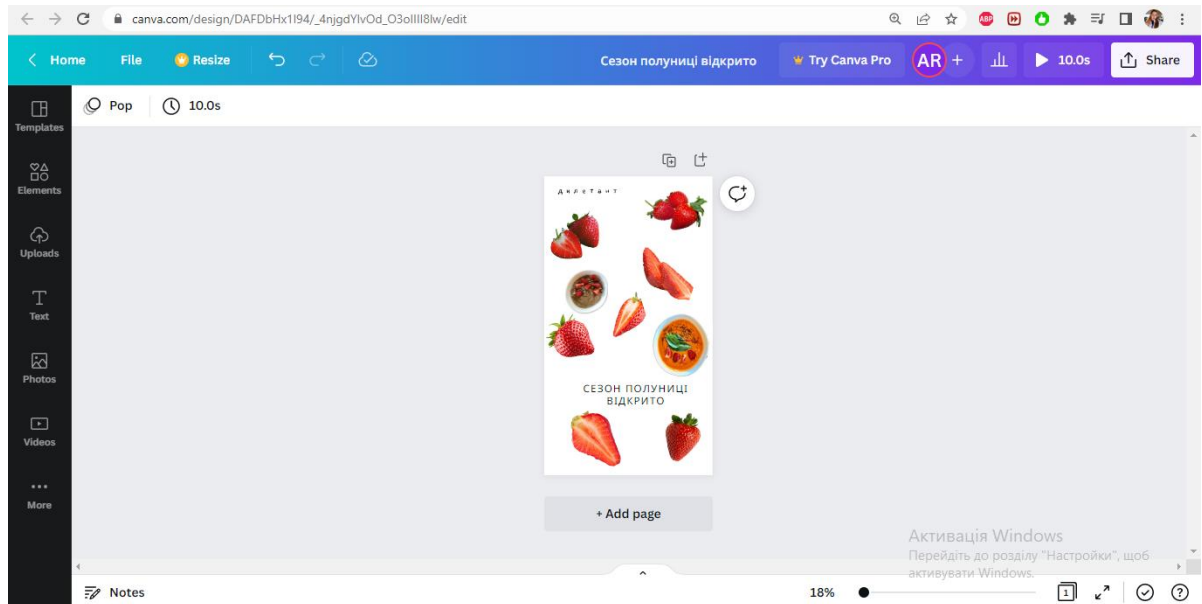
canva.com/design/DAFDbHx1I94/_4njgdYlvOd_O3olIlI8lw/edit

Home File Resize

Сезон полуниці відкрито

Try Canva Pro AR + 10.0s Share

Pop 10.0s

Templates
Elements
Uploads
Text
Photos
Videos
More

Диктант

СЕЗОН ПОЛУНИЦІ ВІДКРИТО

+ Add page

Активація Windows
Перейдіть до розділу "Настройки", щоб активувати Windows.

Notes

18%

1

?